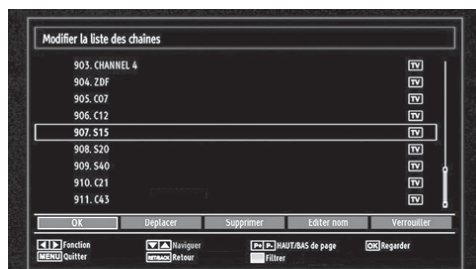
Modifier la liste des chaines

903. CHANNEL 4 TV
904. ZDF TV
905. C07 TV
906. C12 TV
907. S15 TV
908. S20 TV
909. S40 TV
910. C21 TV
911. C43 TV

OK Deplacer Supprimer Editer nom Verrouiller

Fonction Naviguer P+ P- HAUT/BAS de page OK Regarder
MENU Quitter RETURN Retour Filtrer